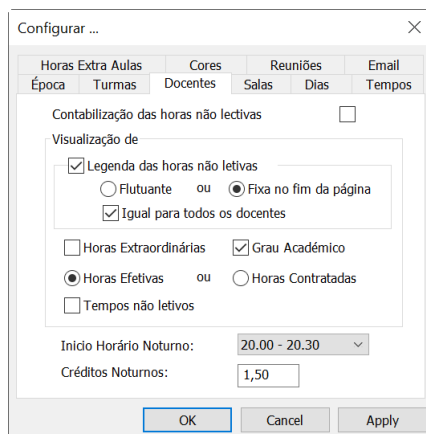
Configurar ...

Horas Extra Aulas | Cores | Reuniões | Email
Época | Turmas | Docentes | Salas | Dias | Tempos

Contabilização das horas não lectivas

Visualização de

Legenda das horas não letivas

Flutuante ou Fixa no fim da página

Igual para todos os docentes

Horas Extraordinárias Grau Académico

Horas Efetivas ou Horas Contratadas

Tempos não letivos

Inicio Horário Noturno: 20.00 - 20.30

Créditos Noturnos: 1,50

OK Cancel Apply